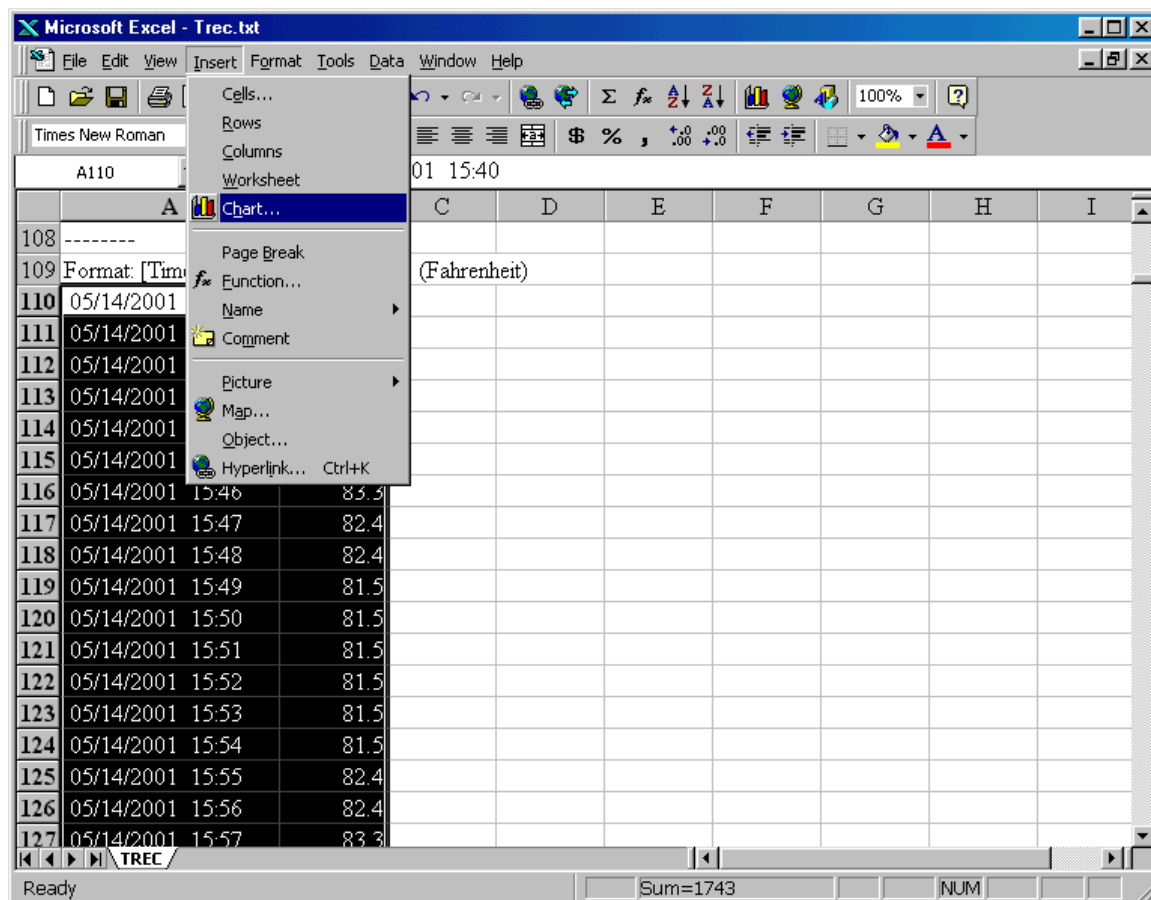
Microsoft Excel - Trec.txt

File Edit View Insert Format Tools Data Window Help

100%

Times New Roman

$ % ,

A110

01 15:40

Cells...
Rows
Columns
Worksheet
Chart...
Page Break
Function...
Name
Comment
Picture
Map...
Object...
Hyperlink... Ctrl+K

| | A | B | C | D | E | F | G | H | I |
|---|---|---|---|---|---|---|---|---|---|
| 108 | -------- | | | | | | | | |
| 109 | Format: [Tim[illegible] | | (Fahrenheit) | | | | | | |
| 110 | 05/14/2001 | | | | | | | | |
| 111 | 05/14/2001 | | | | | | | | |
| 112 | 05/14/2001 | | | | | | | | |
| 113 | 05/14/2001 | | | | | | | | |
| 114 | 05/14/2001 | | | | | | | | |
| 115 | 05/14/2001 | | | | | | | | |
| 116 | 05/14/2001 15:46 | 83.3 | | | | | | | |
| 117 | 05/14/2001 15:47 | 82.4 | | | | | | | |
| 118 | 05/14/2001 15:48 | 82.4 | | | | | | | |
| 119 | 05/14/2001 15:49 | 81.5 | | | | | | | |
| 120 | 05/14/2001 15:50 | 81.5 | | | | | | | |
| 121 | 05/14/2001 15:51 | 81.5 | | | | | | | |
| 122 | 05/14/2001 15:52 | 81.5 | | | | | | | |
| 123 | 05/14/2001 15:53 | 81.5 | | | | | | | |
| 124 | 05/14/2001 15:54 | 81.5 | | | | | | | |
| 125 | 05/14/2001 15:55 | 82.4 | | | | | | | |
| 126 | 05/14/2001 15:56 | 82.4 | | | | | | | |
| 127 | 05/14/2001 15:57 | 83.3 | | | | | | | |

TREC

Ready | Sum=1743 | NUM